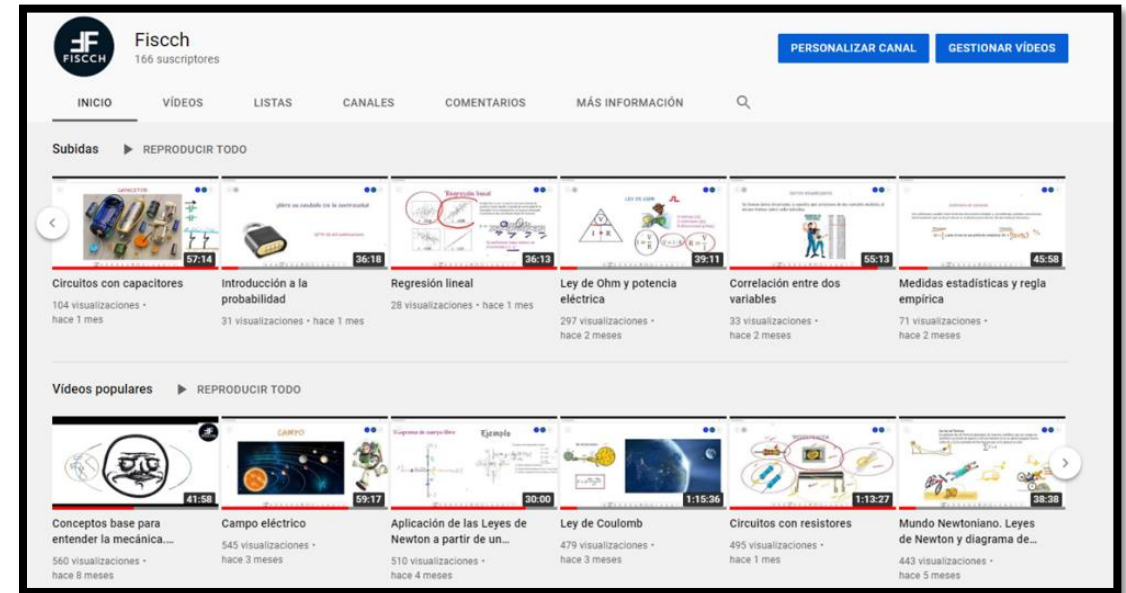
FISCCH

Fiscch
166 suscriptores

PERSONALIZAR CANAL
GESTIONAR VÍDEOS

INICIO VÍDEOS LISTAS CANALES COMENTARIOS MÁS INFORMACIÓN

Subidas ▶ REPRODUCIR TODO

57:14
Circuitos con capacitores
104 visualizaciones • hace 1 mes

36:18
Introducción a la probabilidad
31 visualizaciones • hace 1 mes

36:13
Regresión lineal
28 visualizaciones • hace 1 mes

39:11
Ley de Ohm y potencia eléctrica
297 visualizaciones • hace 2 meses

55:13
Correlación entre dos variables
33 visualizaciones • hace 2 meses

45:58
Medidas estadísticas y regla empírica
71 visualizaciones • hace 2 meses

Vídeos populares ▶ REPRODUCIR TODO

41:58
Conceptos base para entender la mecánica....
560 visualizaciones • hace 8 meses

CAMPO
59:17
Campo eléctrico
545 visualizaciones • hace 3 meses

Ejemplo
30:00
Aplicación de las Leyes de Newton a partir de un...
510 visualizaciones • hace 4 meses

1:15:36
Ley de Coulomb
479 visualizaciones • hace 3 meses

1:13:27
Circuitos con resistores
495 visualizaciones • hace 1 mes

38:38
Mundo Newtoniano. Leyes de Newton y diagrama de...
443 visualizaciones • hace 5 meses